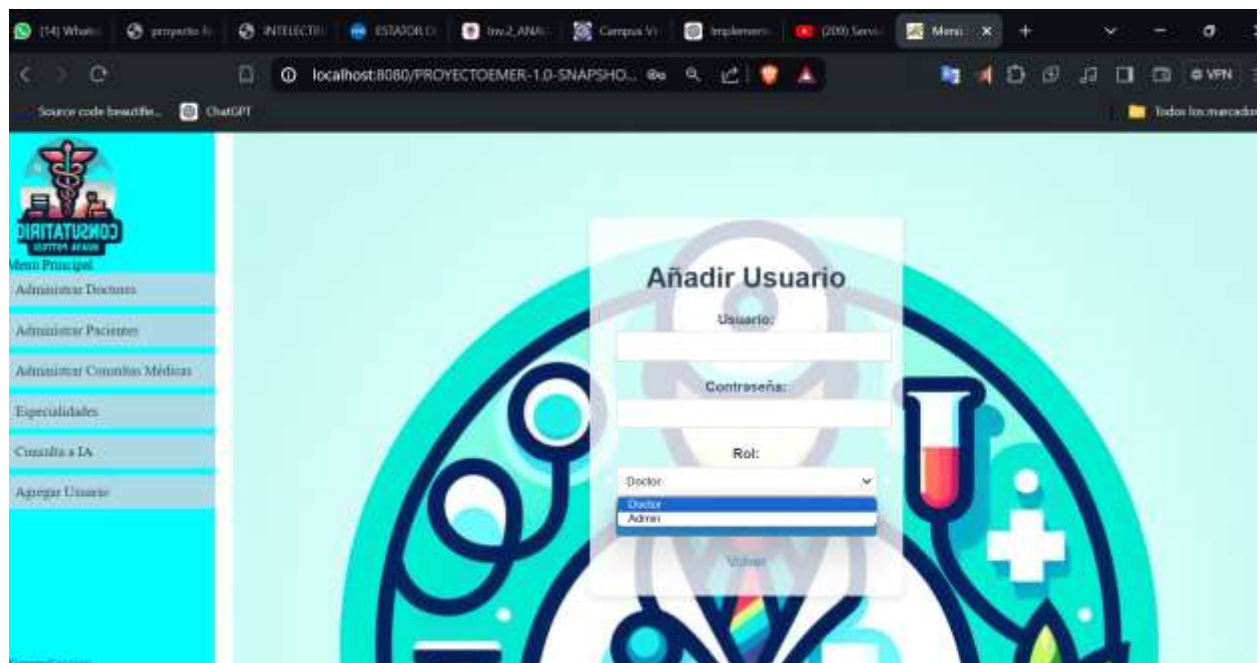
(14) WhatsApp | proyecto | INTELECTI | ESTADOR | Inv.2_ANA | Campus Vi | Implement | (209) Servi | Menú ×

localhost:8080/PROYECTOEMER-1.0-SNAPSHO...

Source code beautifie... ChatGPT

Todos los marcadores

CONSULTORIO

Menu Principal

Administrar Doctores

Administrar Pacientes

Administrar Consultas Médicas

Especialidades

Consulta a IA

Agregar Usuario

Añadir Usuario

Usuario:

Contraseña:

Rol:

Doctor

Doctor

Admin

Volver